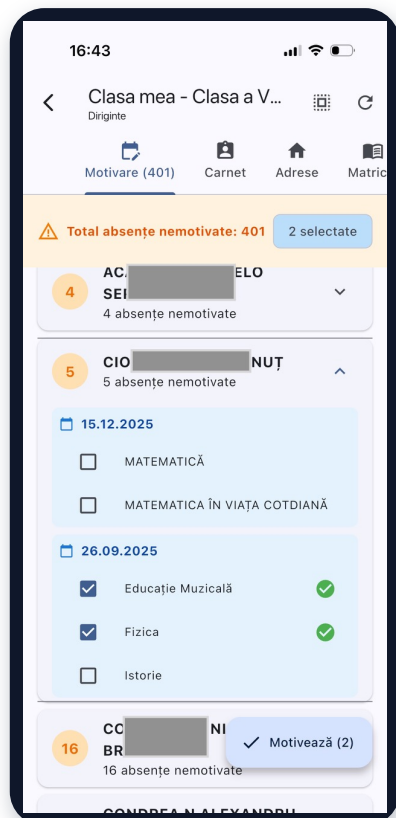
16:43

Clasa mea - Clasa a V...
Diriginte

Motivare (401) Carnet Adrese Matric

Total absențe nemotivate: 401 2 selectate

4 AC.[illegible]ELO SE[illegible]
4 absențe nemotivate

5 CIO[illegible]NUȚ
5 absențe nemotivate

15.12.2025
MATEMATICĂ
MATEMATICA ÎN VIAȚA COTDIANĂ

26.09.2025
Educație Muzicală
Fizica
Istorie

16 CO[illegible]NI BR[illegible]
16 absențe nemotivate

Motivează (2)

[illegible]